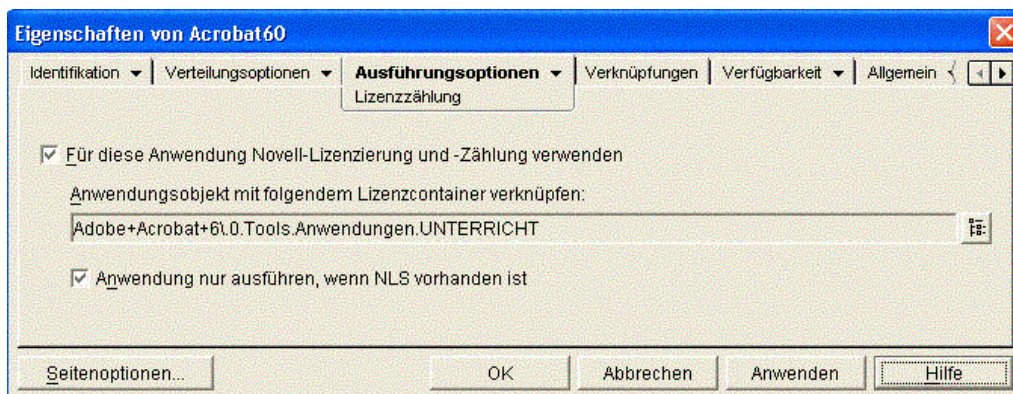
Eigenschaften von Acrobat60

Identifikation ▾ | Verteilungsoptionen ▾ | Ausführungsoptionen ▾ | Verknüpfungen | Verfügbarkeit ▾ | Allgemein

Lizenzzählung

☑ Für diese Anwendung Novell-Lizenzierung und -Zählung verwenden

Anwendungsobjekt mit folgendem Lizenzcontainer verknüpfen:

Adobe+Acrobat+6\.0.Tools.Anwendungen.UNTERRICHT

☑ Anwendung nur ausführen, wenn NLS vorhanden ist

Seitenoptionen... OK Abbrechen Anwenden Hilfe